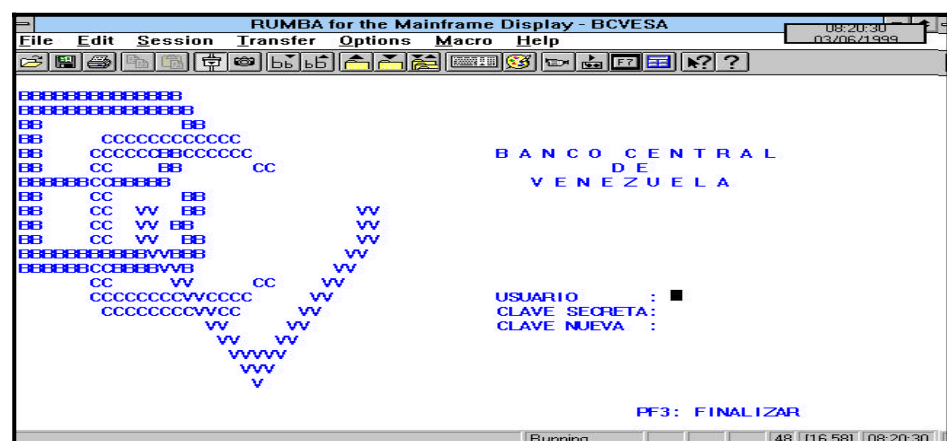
RUMBA for the Mainframe Display - BCVESA
08:20:30
03/06/1999
File Edit Session Transfer Options Macro Help

BBBBBBBBBBBBBB
BBBBBBBBBBBBBBB
BB BB
BB CCCCCCCCCCCC
BB CCCCCCCBBCCCCCC
BB CC BB CC
BBBBBBCCBBBBB
BB CC BB
BB CC VV BB VV
BB CC VV BB VV
BB CC VV BB VV
BBBBBBBBBBBBVVBBB VV
BBBBBBCCBBBBVVB VV
CC VV CC VV
CCCCCCCCVVCCCC VV
CCCCCCCCVVCC VV
VV VV
VV VV
VVVVV
VVV
V

B A N C O C E N T R A L
D E
V E N E Z U E L A

USUARIO :
CLAVE SECRETA:
CLAVE NUEVA :

PF3: FINALIZAR

Running 48 [16,58] 08:20:30